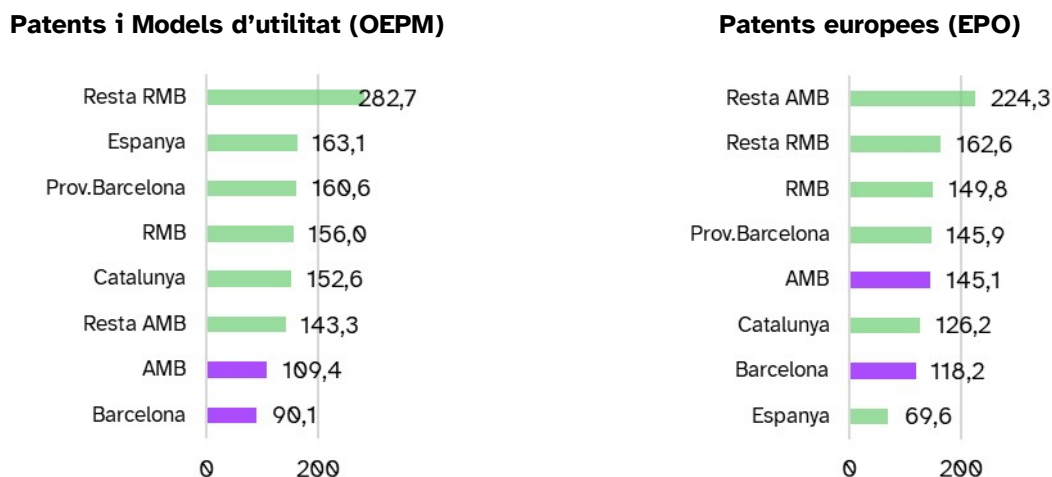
Patents i Models d'utilitat (OEPM)

| | |
|---|---|
| Resta RMB | 282,7 |
| Espanya | 163,1 |
| Prov.Barcelona | 160,6 |
| RMB | 156,0 |
| Catalunya | 152,6 |
| Resta AMB | 143,3 |
| AMB | 109,4 |
| Barcelona | 90,1 |

0 200

Patents europees (EPO)

| | |
|---|---|
| Resta AMB | 224,3 |
| Resta RMB | 162,6 |
| RMB | 149,8 |
| Prov.Barcelona | 145,9 |
| AMB | 145,1 |
| Catalunya | 126,2 |
| Barcelona | 118,2 |
| Espanya | 69,6 |

0 200